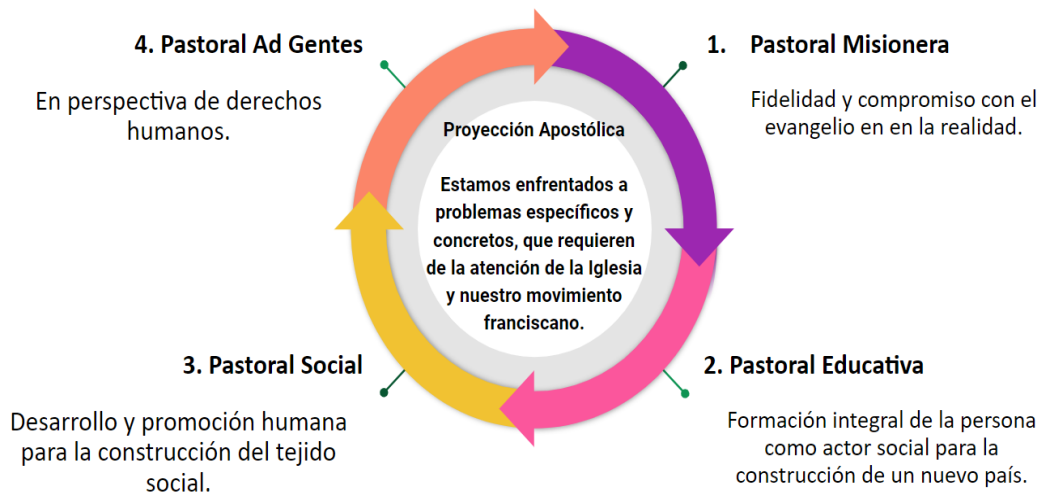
Proyección Apostólica

Estamos enfrentados a problemas específicos y concretos, que requieren de la atención de la Iglesia y nuestro movimiento franciscano.

1. Pastoral Misionera

Fidelidad y compromiso con el evangelio en en la realidad.

2. Pastoral Educativa

Formación integral de la persona como actor social para la construcción de un nuevo país.

3. Pastoral Social

Desarrollo y promoción humana para la construcción del tejido social.

4. Pastoral Ad Gentes

En perspectiva de derechos humanos.